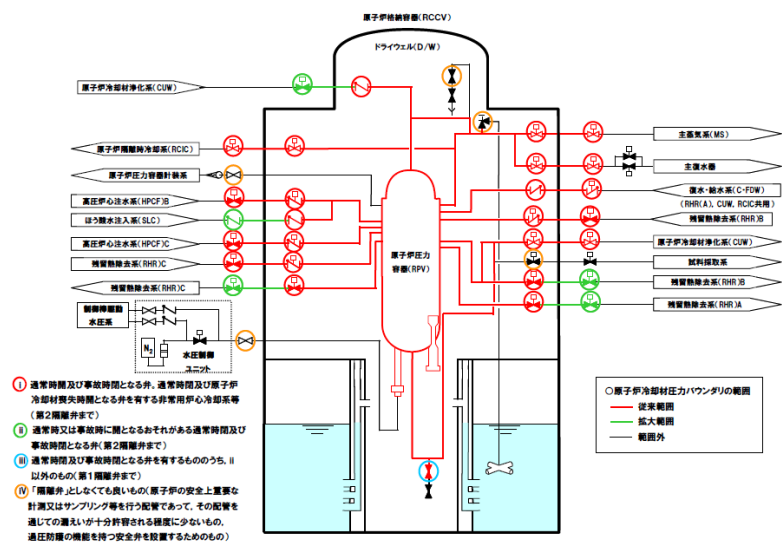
原子炉格納容器(RCCV)

ドライウェル(D/W)

原子炉冷却材浄化系(CUW)

原子炉隔離時冷却系(RCIC)

原子炉圧力容器計装系

高圧炉心注水系(HPCF)B

ほう酸水注入系(SLC)

高圧炉心注水系(HPCF)C

残留熱除去系(RHR)C

残留熱除去系(RHR)C

制御棒駆動水圧系

$N_2$

水圧制御ユニット

原子炉圧力容器(RPV)

主蒸気系(MS)

主復水器

復水・給水系(C-FDW)

(RHR(A)、CUW、RCIC共用)

残留熱除去系(RHR)B

原子炉冷却材浄化系(CUW)

試料採取系

残留熱除去系(RHR)B

残留熱除去系(RHR)A

i 通常時閉及び事故時閉となる弁、通常時閉及び原子炉冷却材喪失時開となる弁を有する非常用炉心冷却系等(第2隔離弁まで)

ii 通常時又は事故時に開となるおそれがある通常時閉及び事故時閉となる弁(第2隔離弁まで)

iii 通常時閉及び事故時閉となる弁を有するもののうち、ii以外のもの(第1隔離弁まで)

iv 「隔離弁」としなくても良いもの(原子炉の安全上重要な計測又はサンプリング等を行う配管であって、その配管を通じての漏えいが十分許容される程度に少ないもの、過圧防護の機能を持つ安全弁を設置するためのもの)

○原子炉冷却材圧力バウンダリの範囲

従来範囲

拡大範囲

範囲外